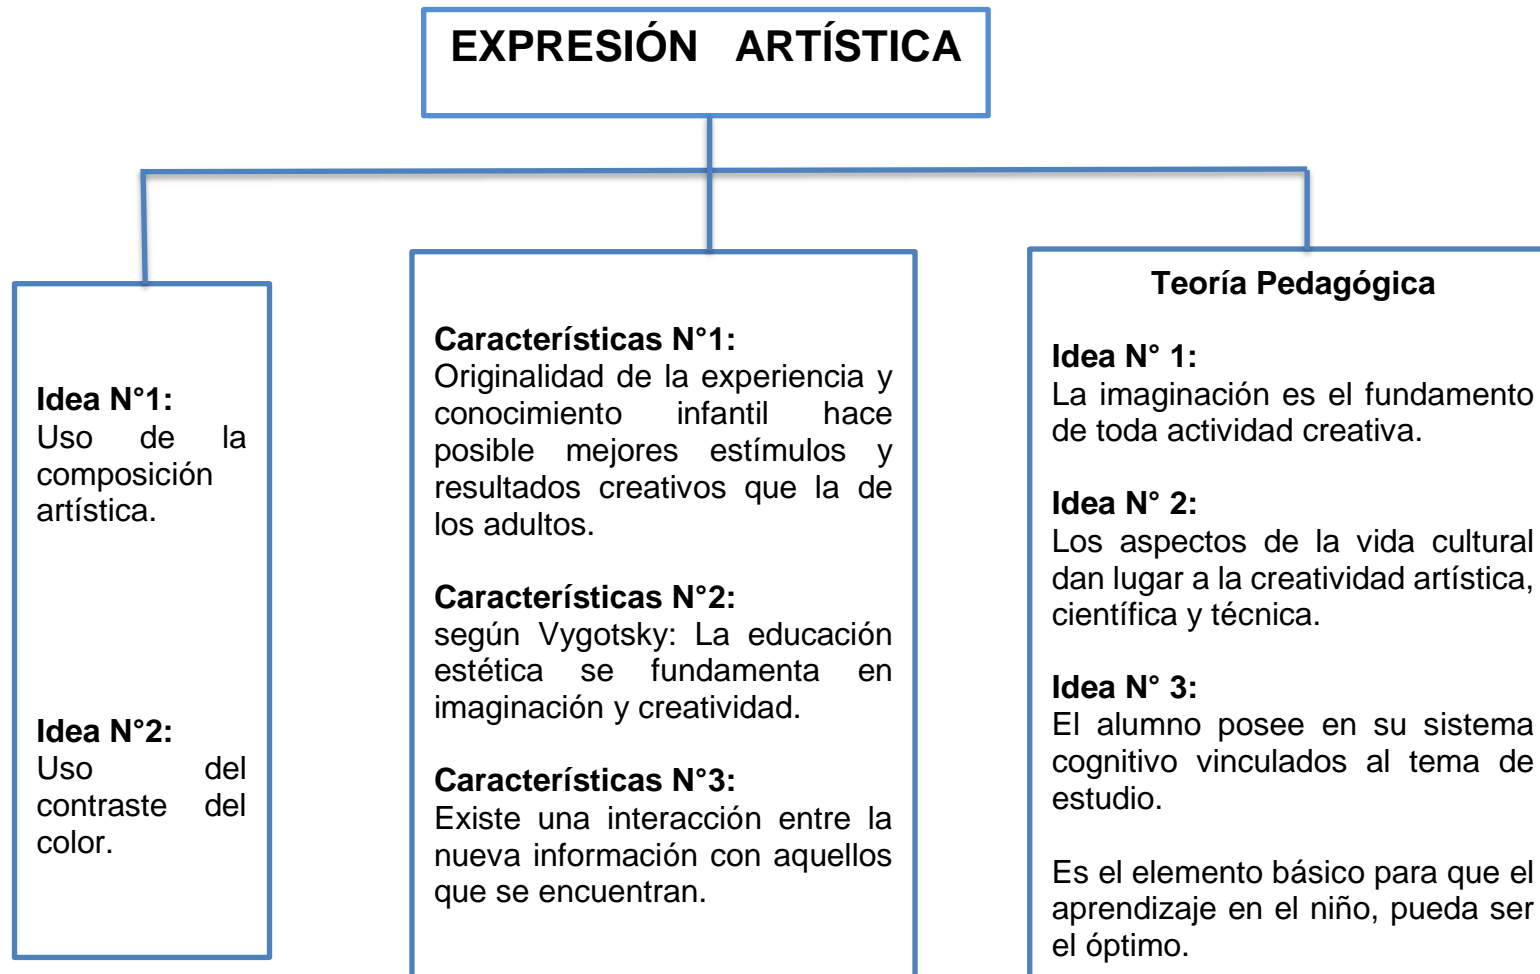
EXPRESIÓN ARTÍSTICA

Idea N°1:
Uso de la composición artística.

Idea N°2:
Uso del contraste del color.

Características N°1:
Originalidad de la experiencia y conocimiento infantil hace posible mejores estímulos y resultados creativos que la de los adultos.

Características N°2:
según Vygotsky: La educación estética se fundamenta en imaginación y creatividad.

Características N°3:
Existe una interacción entre la nueva información con aquellos que se encuentran.

Teoría Pedagógica

Idea N° 1:
La imaginación es el fundamento de toda actividad creativa.

Idea N° 2:
Los aspectos de la vida cultural dan lugar a la creatividad artística, científica y técnica.

Idea N° 3:
El alumno posee en su sistema cognitivo vinculados al tema de estudio.

Es el elemento básico para que el aprendizaje en el niño, pueda ser el óptimo.